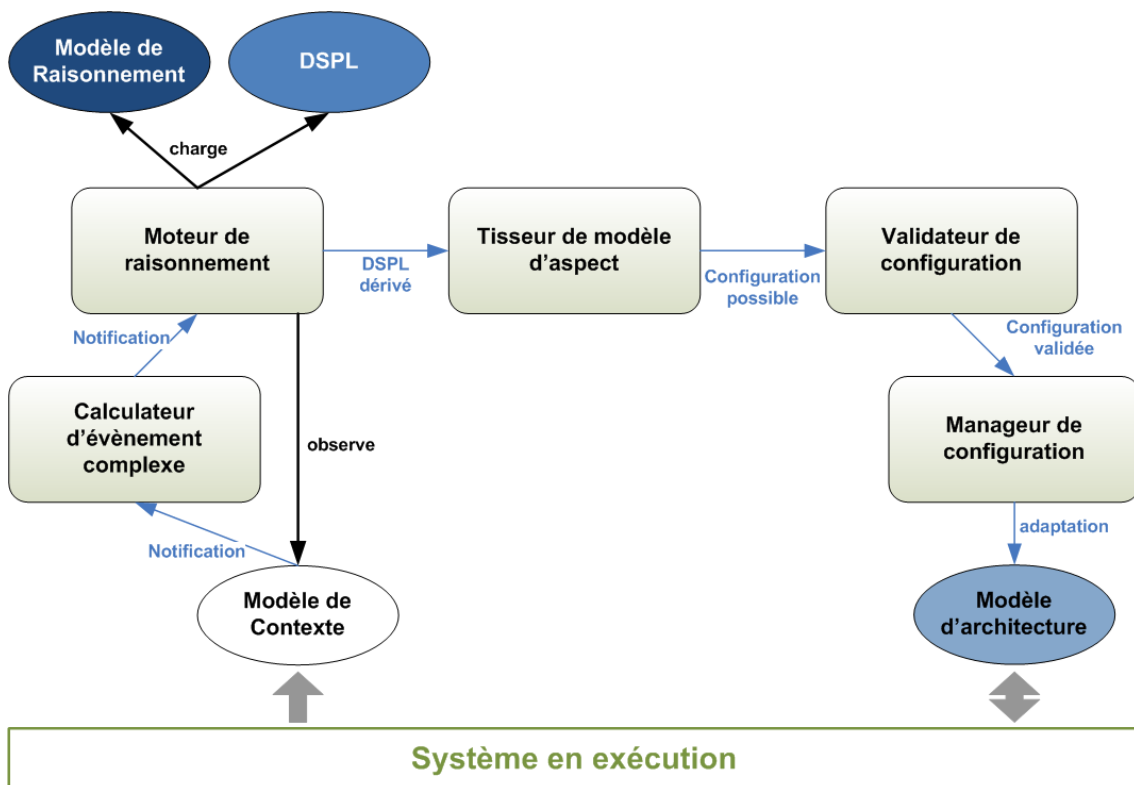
Modèle de Raisonnement

DSPL

charge

Moteur de raisonnement

DSPL dérivé

Tisseur de modèle d'aspect

Configuration possible

Validateur de configuration

Configuration validée

Notification

Calculateur d'évènement complexe

observe

Manageur de configuration

adaptation

Notification

Modèle de Contexte

Modèle d'architecture

Système en exécution